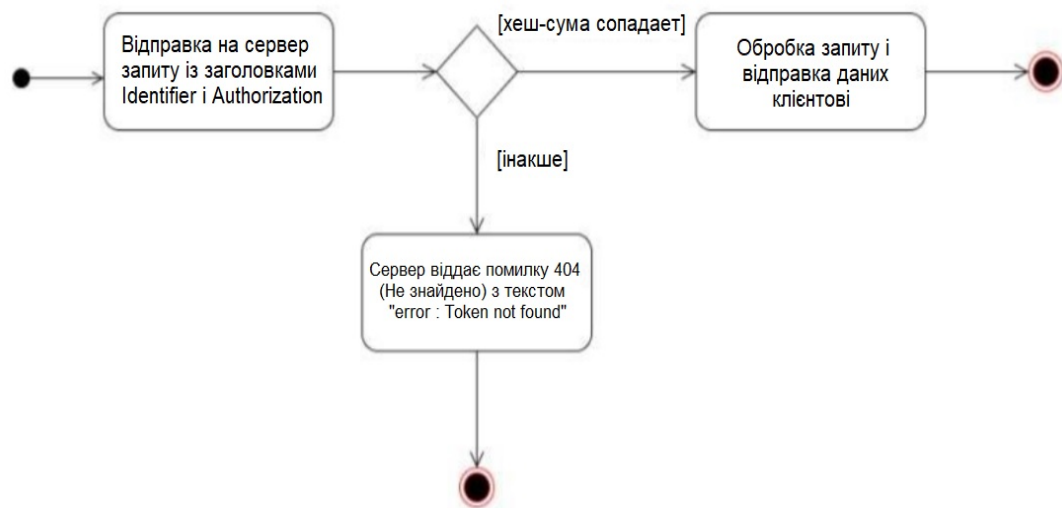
Відправка на сервер запиту із заголовками Identifier і Authorization

[хеш-сума сопадает]

Обробка запиту і відправка даних клієнтові

[інакше]

Сервер віддає помилку 404 (Не знайдено) з текстом "error : Token not found"